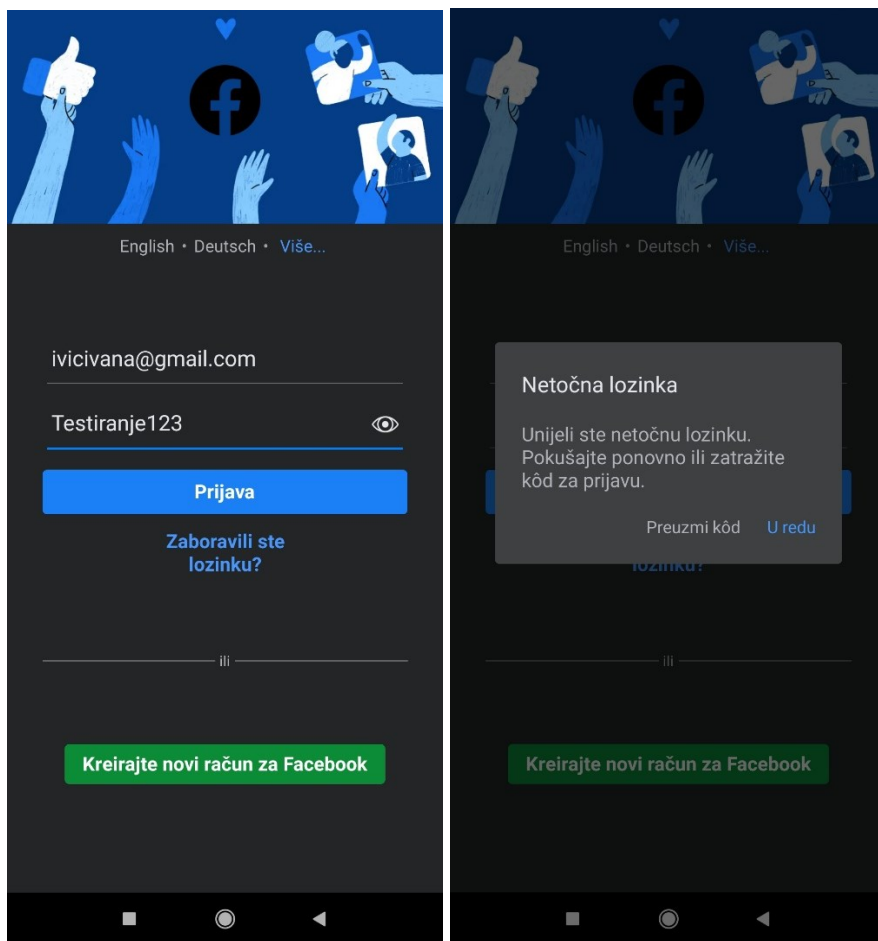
English • Deutsch • Više...

ivicivana@gmail.com

Testiranje123

Prijava

Zaboravili ste lozinku?

ili

Kreirajte novi račun za Facebook

English • Deutsch • Više...

Netočna lozinka

Unijeli ste netočnu lozinku. Pokušajte ponovno ili zatražite kôd za prijavu.

Preuzmi kôd U redu

lozinku?

ili

Kreirajte novi račun za Facebook